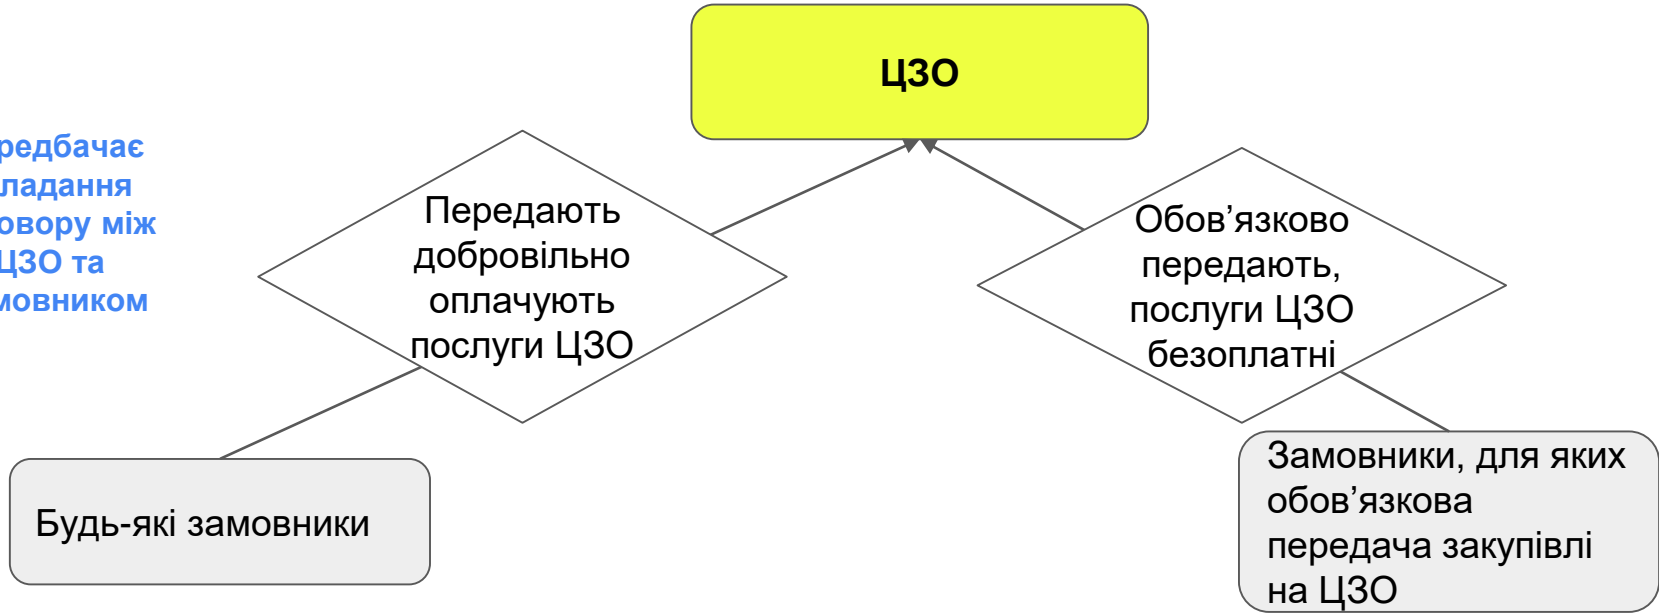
ЦЗО

редбачає ладання овору між ЦЗО та мовником

Передають добровільно оплачують послуги ЦЗО

Обов’язково передають, послуги ЦЗО безоплатні

Будь-які замовники

Замовники, для яких обов’язкова передача закупівлі на ЦЗО